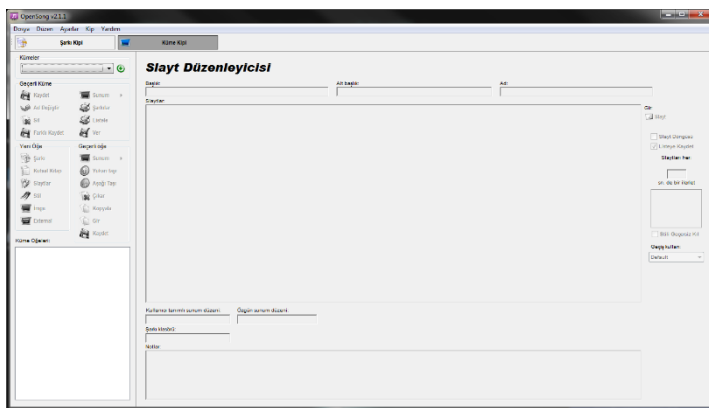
OpenSong v2.1.1

Dosya Düzen Ayarlar Kip Yardım

Şarkı Kipi

Küme Kipi

Kümeler

Geçerli Küme

Kaydet

Sunum

Ad Değiştir

Şarkılar

Sil

Canlıla

Farklı Kaydet

Yer

Yeni Öğe

Geçerli öğe

Şarkı

Sunum

Kutsal Kitap

Yüzen logo

Slaytlar

Aşağı Taşı

Stil

Çıkar

İmge

Başyazı

Ekleme

Sil

Kopyala

Küme Öğeleri

Slayt Düzenleyicisi

Başlık:

Alt başlık:

Ad:

Slaytlar:

Git:

Slayt

Slayt Döngüsü

Listeye Kaydet

Slaytları her

sn. de bir ilerlet

Bitti Döngüyü Al

Geçiş kullan:

Default

Kullanıcı tanımlı sunum düzeni:

Özgün sunum düzeni:

Şarkı kimliği:

Notlar: